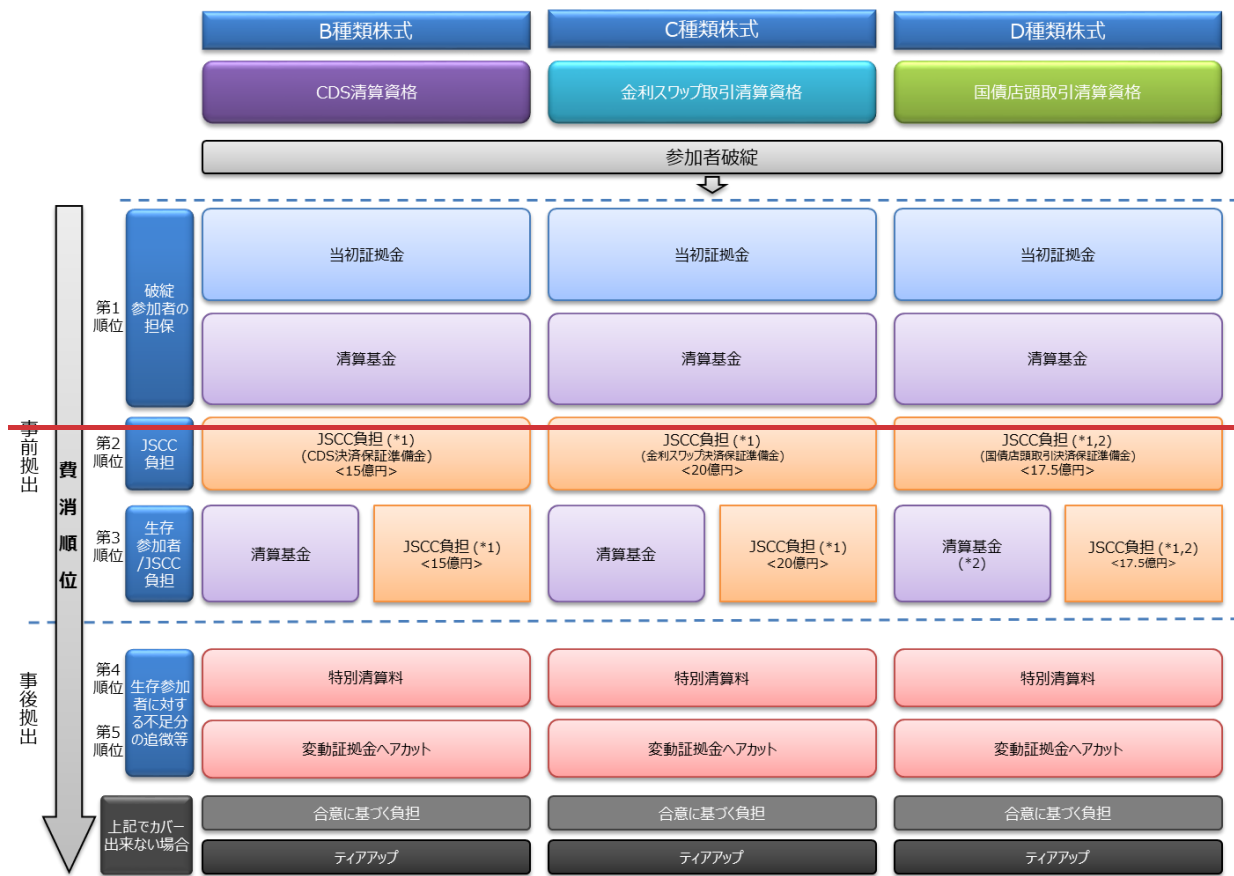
B種類株式

C種類株式

D種類株式

CDS清算資格

金利スワップ取引清算資格

国債店頭取引清算資格

参加者破綻

事前拠出

費消順位

第1順位

破綻参加者の担保

当初証拠金

当初証拠金

当初証拠金

清算基金

清算基金

清算基金

第2順位

JSCC負担

JSCC負担 (*1)
(CDS決済保証準備金)
<15億円>

JSCC負担 (*1)
(金利スワップ決済保証準備金)
<20億円>

JSCC負担 (*1,2)
(国債店頭取引決済保証準備金)
<17.5億円>

第3順位

生存参加者/JSCC負担

清算基金

JSCC負担 (*1)
<15億円>

清算基金

JSCC負担 (*1)
<20億円>

清算基金
(*2)

JSCC負担 (*1,2)
<17.5億円>

事後拠出

第4順位

第5順位

生存参加者に対する不足分の追徴等

特別清算料

特別清算料

特別清算料

変動証拠金ヘアカット

変動証拠金ヘアカット

変動証拠金ヘアカット

上記でカバー出来ない場合

合意に基づく負担

合意に基づく負担

合意に基づく負担

ティアアップ

ティアアップ

ティアアップ